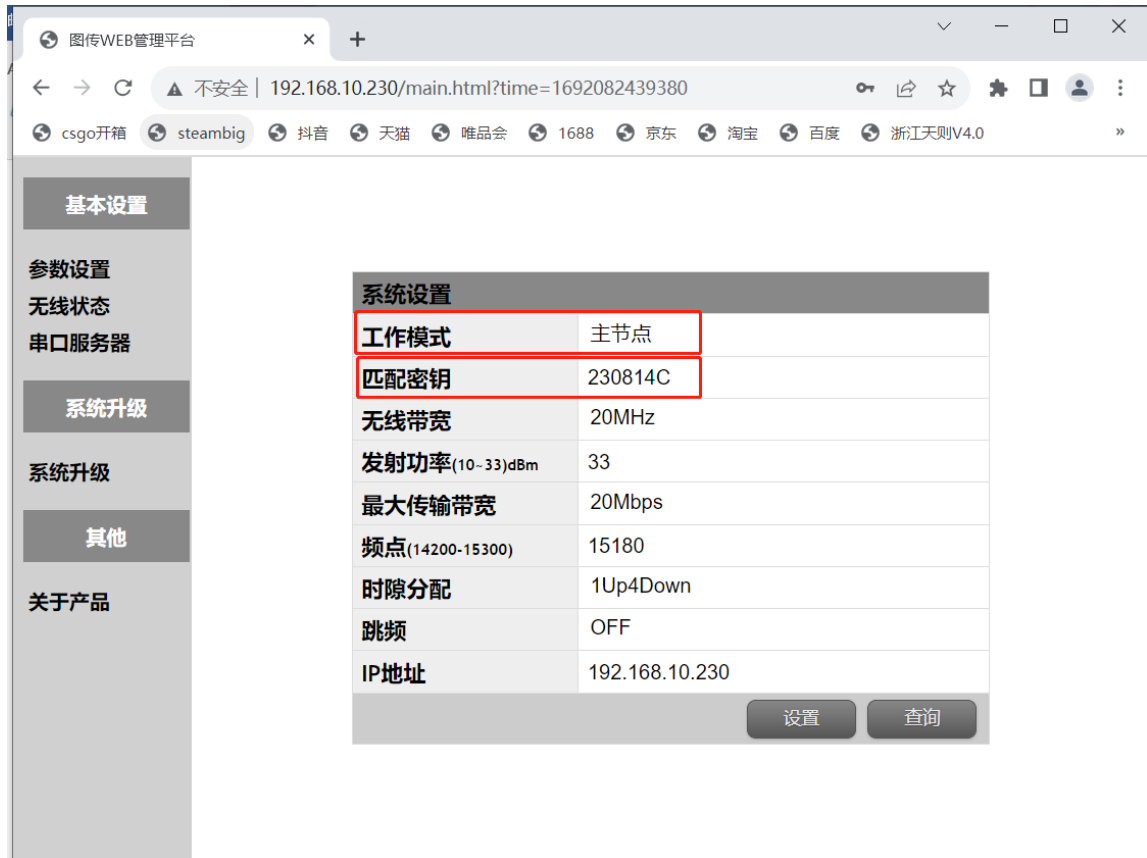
图传WEB管理平台 × +

不安全 | 192.168.10.230/main.html?time=1692082439380

csgo开箱 steambig 抖音 天猫 唯品会 1688 京东 淘宝 百度 浙江天则V4.0 »

基本设置

参数设置
无线状态
串口服务器

系统升级

系统升级

其他

关于产品

| 系统设置 | |
|---|---|
| 工作模式 | 主节点 |
| 匹配密钥 | 230814C |
| 无线带宽 | 20MHz |
| 发射功率(10~33)dBm | 33 |
| 最大传输带宽 | 20Mbps |
| 频点(14200-15300) | 15180 |
| 时隙分配 | 1Up4Down |
| 跳频 | OFF |
| IP地址 | 192.168.10.230 |

设置 查询